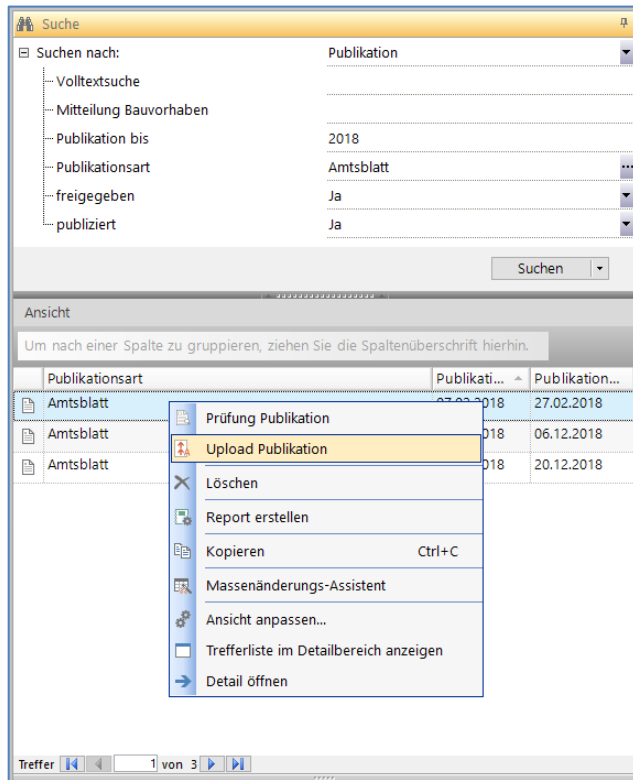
Suche

⊟ Suchen nach: | Publikation
Volltextsuche
Mitteilung Bauvorhaben
Publikation bis | 2018
Publikationsart | Amtsblatt
freigegeben | Ja
publiziert | Ja

Suchen

Ansicht

Um nach einer Spalte zu gruppieren, ziehen Sie die Spaltenüberschrift hierhin.

| Publikationsart | Publikati... | Publikation... |
|---|---|---|
| Amtsblatt | 27.02.2018 | 27.02.2018 |
| Amtsblatt | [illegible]18 | 06.12.2018 |
| Amtsblatt | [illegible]18 | 20.12.2018 |

Prüfung Publikation
Upload Publikation
Löschen
Report erstellen
Kopieren Ctrl+C
Massenänderungs-Assistent
Ansicht anpassen...
Trefferliste im Detailbereich anzeigen
Detail öffnen

Treffer 1 von 3